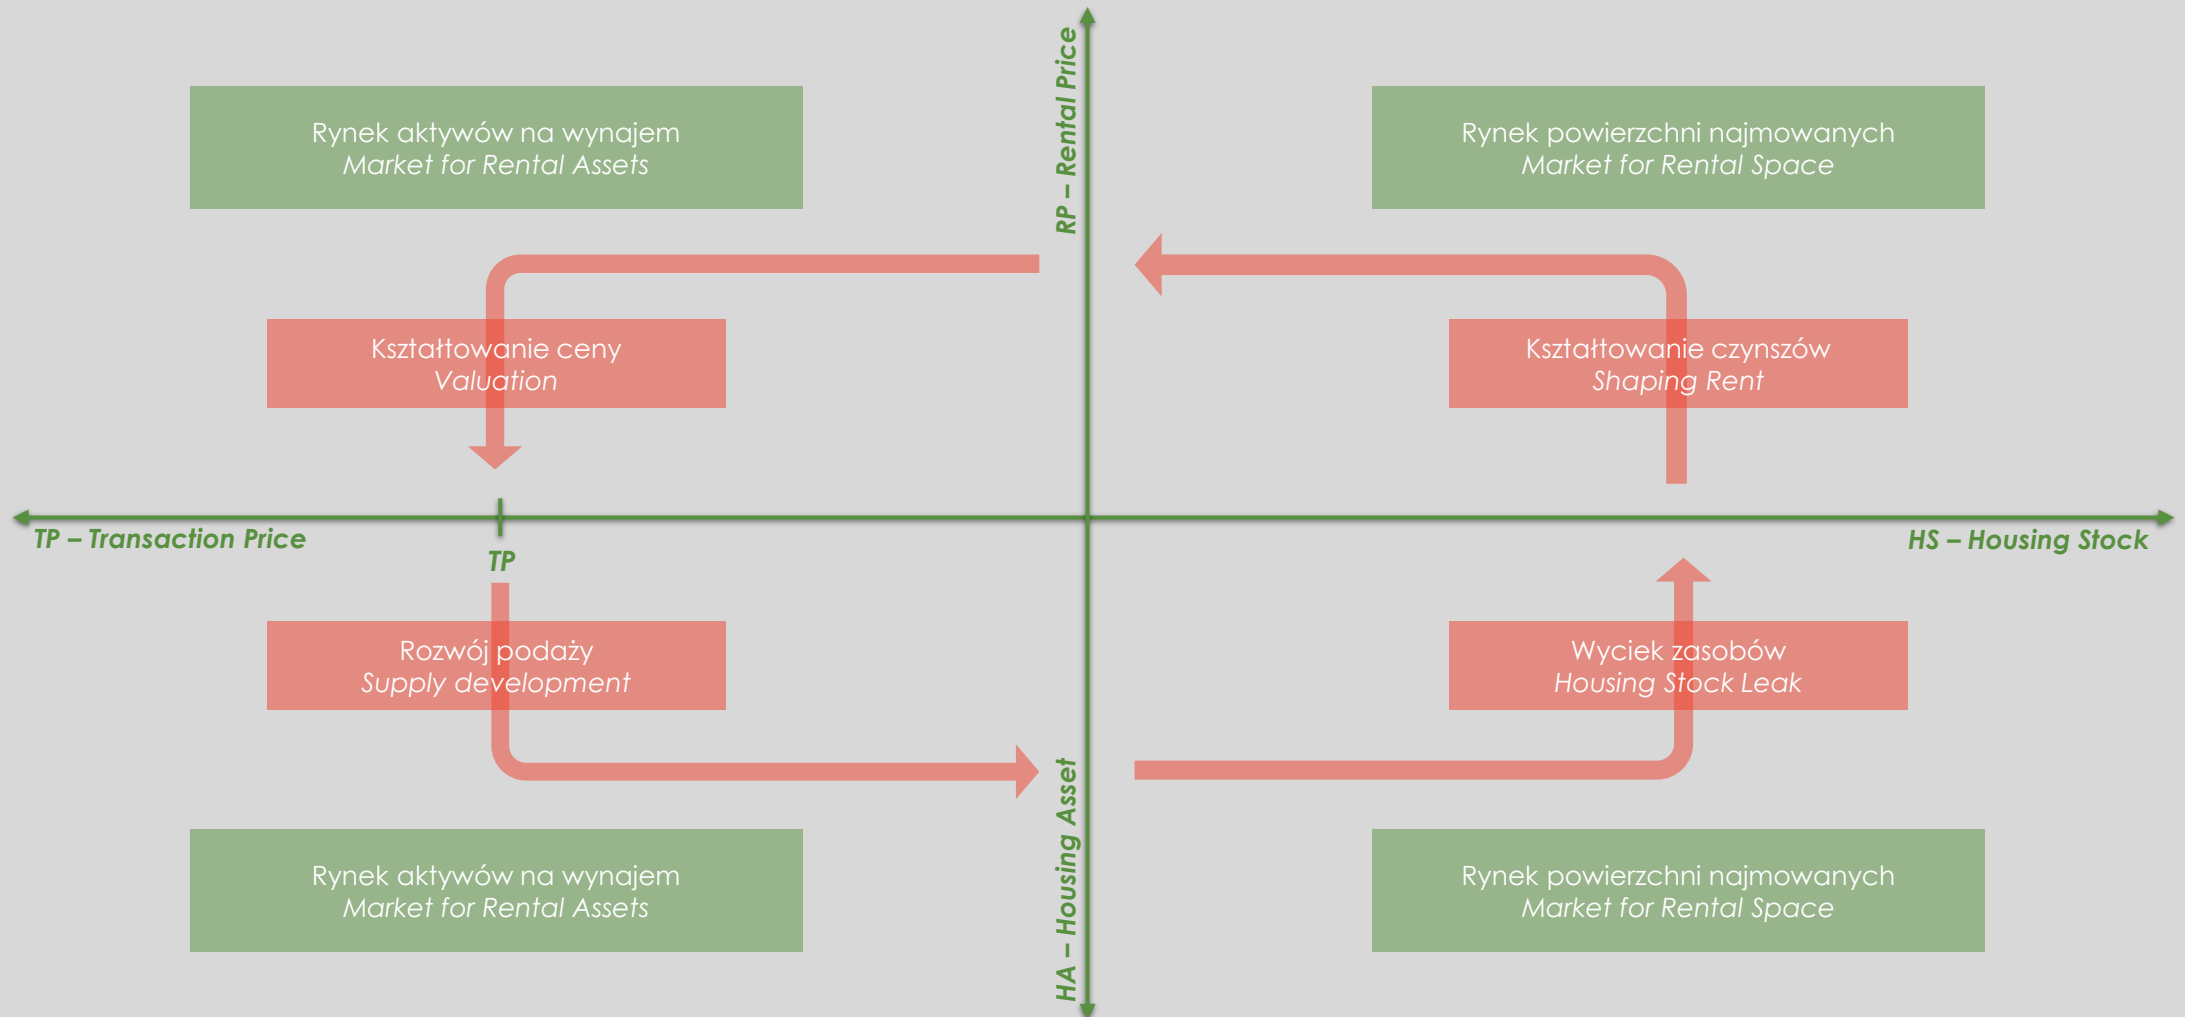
Rynek aktywów na wynajem
*Market for Rental Assets*

RP – Rental Price

Rynek powierzchni najmowanych
*Market for Rental Space*

Kształtowanie ceny
*Valuation*

Kształtowanie czynszów
*Shaping Rent*

TP – Transaction Price

TP

HS – Housing Stock

Rozwój podaży
*Supply development*

Wyciek zasobów
*Housing Stock Leak*

Rynek aktywów na wynajem
*Market for Rental Assets*

HA – Housing Asset

Rynek powierzchni najmowanych
*Market for Rental Space*